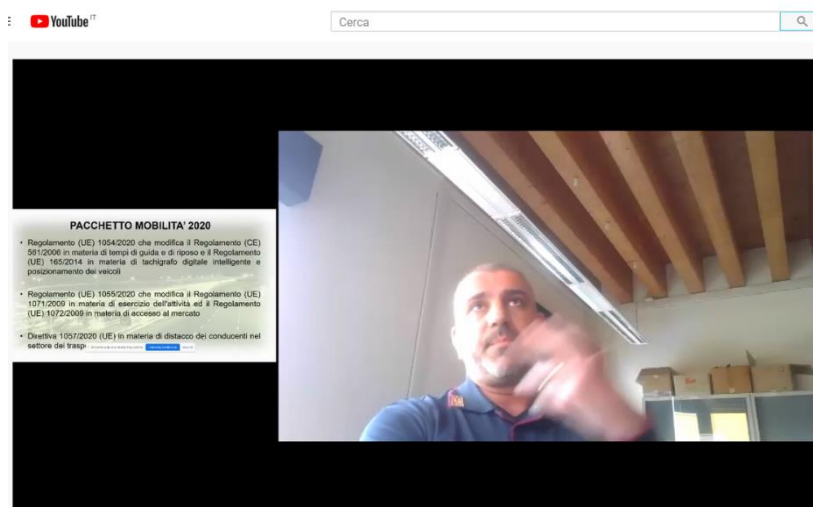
YouTube IT

Cerca

PACCHETTO MOBILITA' 2020

• Regolamento (UE) 1054/2020 che modifica il Regolamento (CE) 561/2006 in materia di tempi di guida e di riposo e il Regolamento (UE) 165/2014 in materia di tachigrafo digitale intelligente e posizionamento dei veicoli

• Regolamento (UE) 1055/2020 che modifica il Regolamento (UE) 1071/2009 in materia di esercizio dell'attività ed il Regolamento (UE) 1072/2009 in materia di accesso al mercato

• Direttiva 1057/2020 (UE) in materia di distacco dei conducenti nel settore dei trasp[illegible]